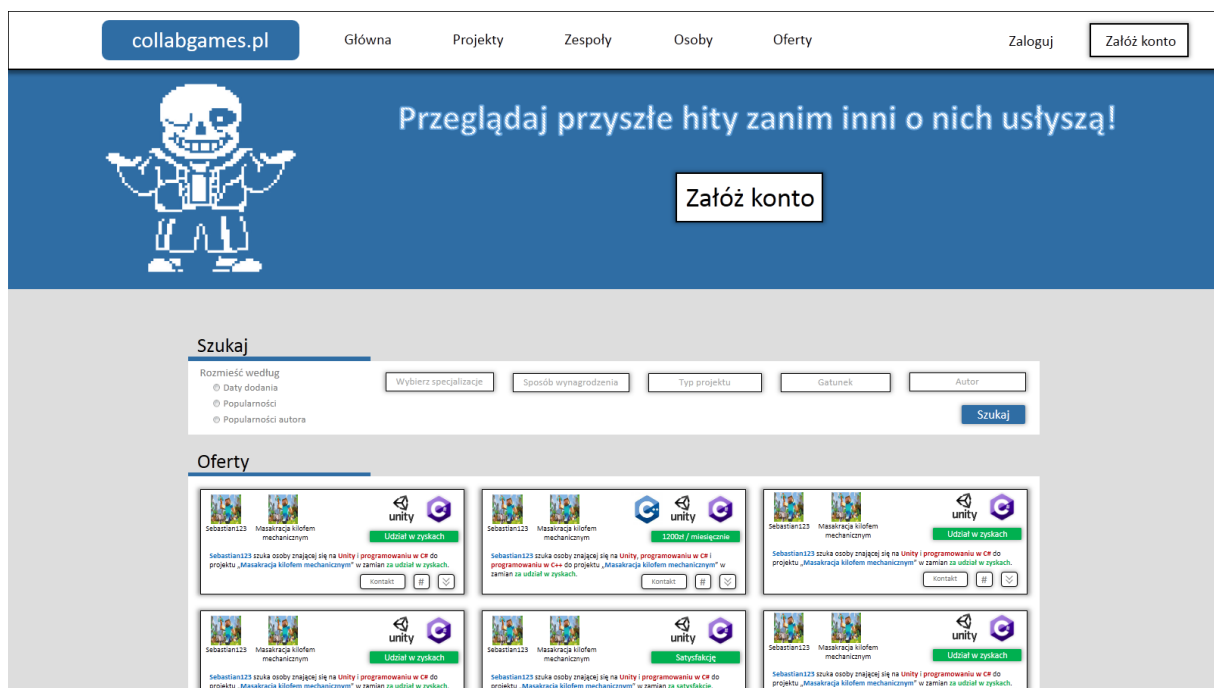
collabgames.pl Główna Projekty Zespoły Osoby Oferty Zaloguj Załóż konto

Przeglądaj przyszłe hity zanim inni o nich usłyszą!

Załóż konto

Szukaj

Rozmieść według
Daty dodania
Popularności
Popularności autora

Wybierz specjalizacje Sposób wynagrodzenia Typ projektu Gatunek Autor

Szukaj

Oferty

Sebastian123 Masakracja kilofem mechanicznym unity
Udział w zyskach
Sebastian123 szuka osoby znającej się na Unity i programowaniu w C# do projektu „Masakracja kilofem mechanicznym" w zamian za udział w zyskach.
Kontakt # 

Sebastian123 Masakracja kilofem mechanicznym unity
1200zł / miesięcznie
Sebastian123 szuka osoby znającej się na Unity, programowaniu w C# i programowaniu w C++ do projektu „Masakracja kilofem mechanicznym" w zamian za udział w zyskach.
Kontakt # 

Sebastian123 Masakracja kilofem mechanicznym unity
Udział w zyskach
Sebastian123 szuka osoby znającej się na Unity i programowaniu w C# do projektu „Masakracja kilofem mechanicznym" w zamian za udział w zyskach.
Kontakt # 

Sebastian123 Masakracja kilofem mechanicznym unity
Udział w zyskach
Sebastian123 szuka osoby znającej się na Unity i programowaniu w C# do projektu „Masakracja kilofem mechanicznym" w zamian za udział w zyskach.

Sebastian123 Masakracja kilofem mechanicznym unity
Satysfakcję
Sebastian123 szuka osoby znającej się na Unity i programowaniu w C# do projektu „Masakracja kilofem mechanicznym" w zamian za satysfakcję.

Sebastian123 Masakracja kilofem mechanicznym unity
Udział w zyskach
Sebastian123 szuka osoby znającej się na Unity i programowaniu w C# do projektu „Masakracja kilofem mechanicznym" w zamian za udział w zyskach.